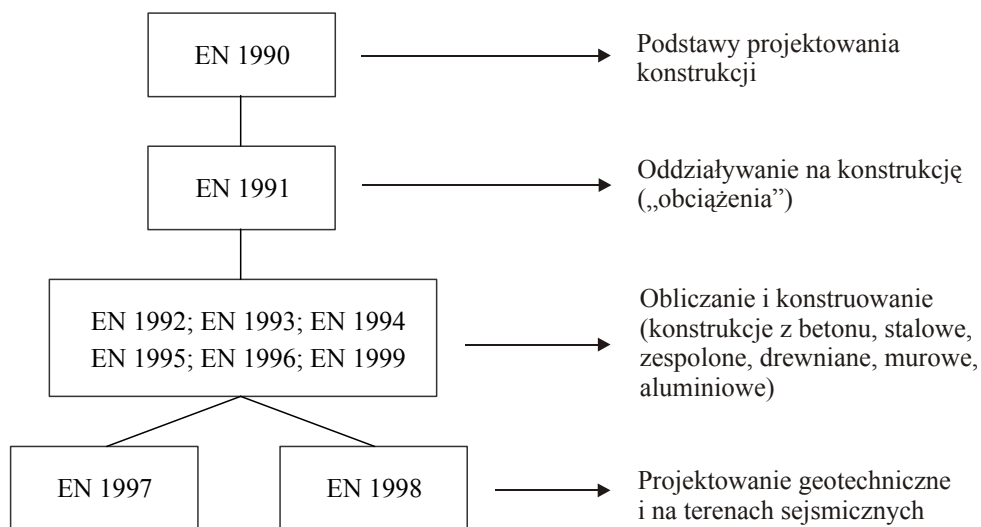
EN 1990

Podstawy projektowania konstrukcji

EN 1991

Oddziaływanie na konstrukcję („obciążenia")

EN 1992; EN 1993; EN 1994
EN 1995; EN 1996; EN 1999

Obliczanie i konstruowanie (konstrukcje z betonu, stalowe, zespolone, drewniane, murowe, aluminiowe)

EN 1997

EN 1998

Projektowanie geotechniczne i na terenach sejsmicznych